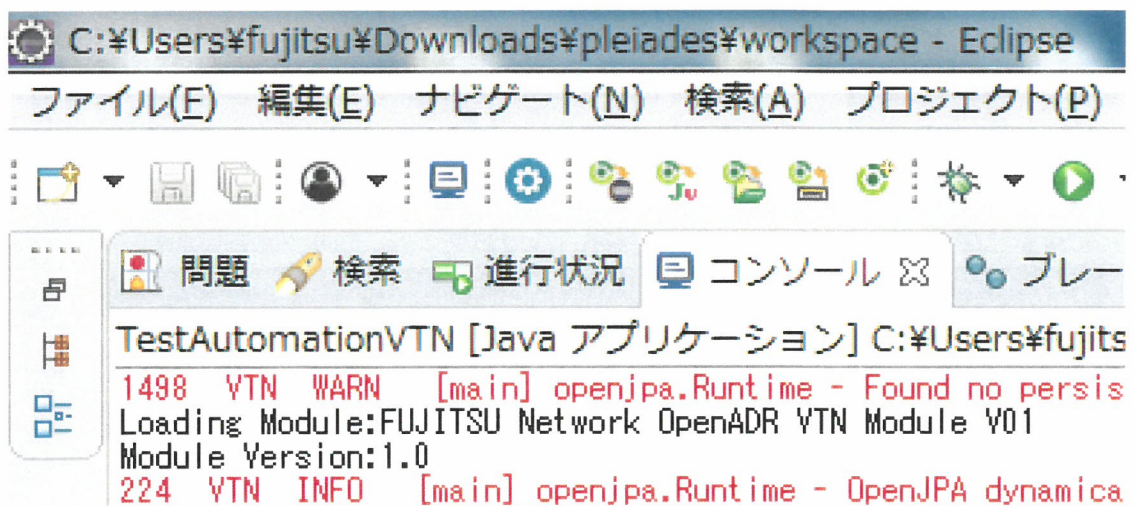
C:¥Users¥fujitsu¥Downloads¥pleiades¥workspace - Eclipse

ファイル(F) 編集(E) ナビゲート(N) 検索(A) プロジェクト(P)

問題 検索 進行状況 コンソール ブレー

TestAutomationVTN [Java アプリケーション] C:¥Users¥fujits

1498 VTN WARN [main] openjpa.Runtime - Found no persis
Loading Module:FUJITSU Network OpenADR VTN Module V01
Module Version:1.0
224 VTN INFO [main] openjpa.Runtime - OpenJPA dynamica